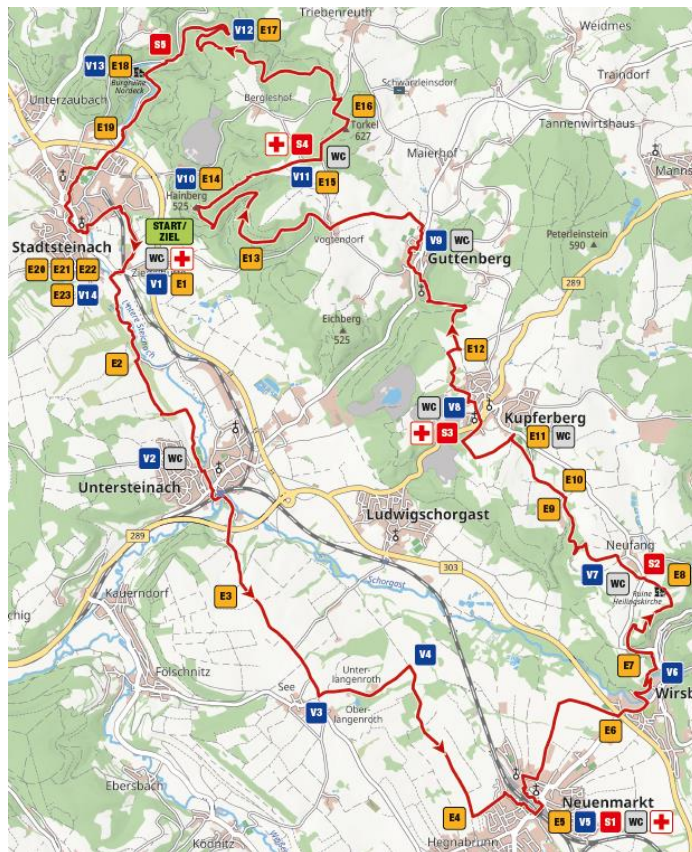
Triebenreuth
Weidmes
S5
V12
E17
V13
E18
Burgruine Nordeck
Schwärzleinsdorf
Traindorf
Unterzaubach
Bergleshof
E16
Torkel 627
Tannenwirtshaus
E19
S4
WC
Maierhof
Manns
V10
E14
V11
E15
Hainberg 525
Peterleinstein 590
START/ZIEL
V9
WC
Stadtsteinach
Vogtendorf
Guttenberg
E20
E21
E22
WC
E13
Zie
E23
V14
V1
E1
289
Eichberg 525
E12
E2
WC
V8
Kupferberg
S3
E11
WC
V2
WC
E10
Untersteinach
E9
Ludwigschorgast
289
303
Neufang
S2
E8
Kauerndorf
Schorgast
V7
WC
Ruine Heiligkirche
E3
chig
V4
E7
V6
Folschnitz
Unterlangenroth
Wirsb
See
V3
Oberlangenroth
E6
Ebersbach
E4
Neuenmarkt
E5
V5
S1
WC
Hegnabrunn
Kodnitz